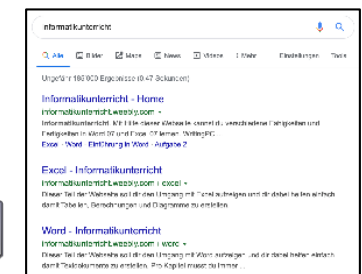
informatikunterricht

Alle  Bilder  Maps  News  Videos  Mehr  Einstellungen  Tools

Ungefähr 180 000 Ergebnisse (0,47 Sekunden)

Informatikunterricht - Home
informatikunterricht.weebly.com ▾
Informatikunterricht. Mit Hilfe dieser Webseite kannst du verschiedene Fähigkeiten und Fertigkeiten in Word, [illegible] und Excel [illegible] lernen. WritingPC
Excel · Word · Einführung in Word · Aufgabe 2

Excel - Informatikunterricht
informatikunterricht.weebly.com › excel ▾
Dieser Teil der Webseite soll dir den Umgang mit Excel aufzeigen und dir dabei helfen einfach damit Tabellen, Berechnungen und Diagramme zu erstellen.

Word - Informatikunterricht
informatikunterricht.weebly.com › word ▾
Dieser Teil der Webseite soll dir den Umgang mit Word aufzeigen und dir dabei helfen einfach damit Textdokumente zu erstellen. Pro Kapitel musst du immer ...